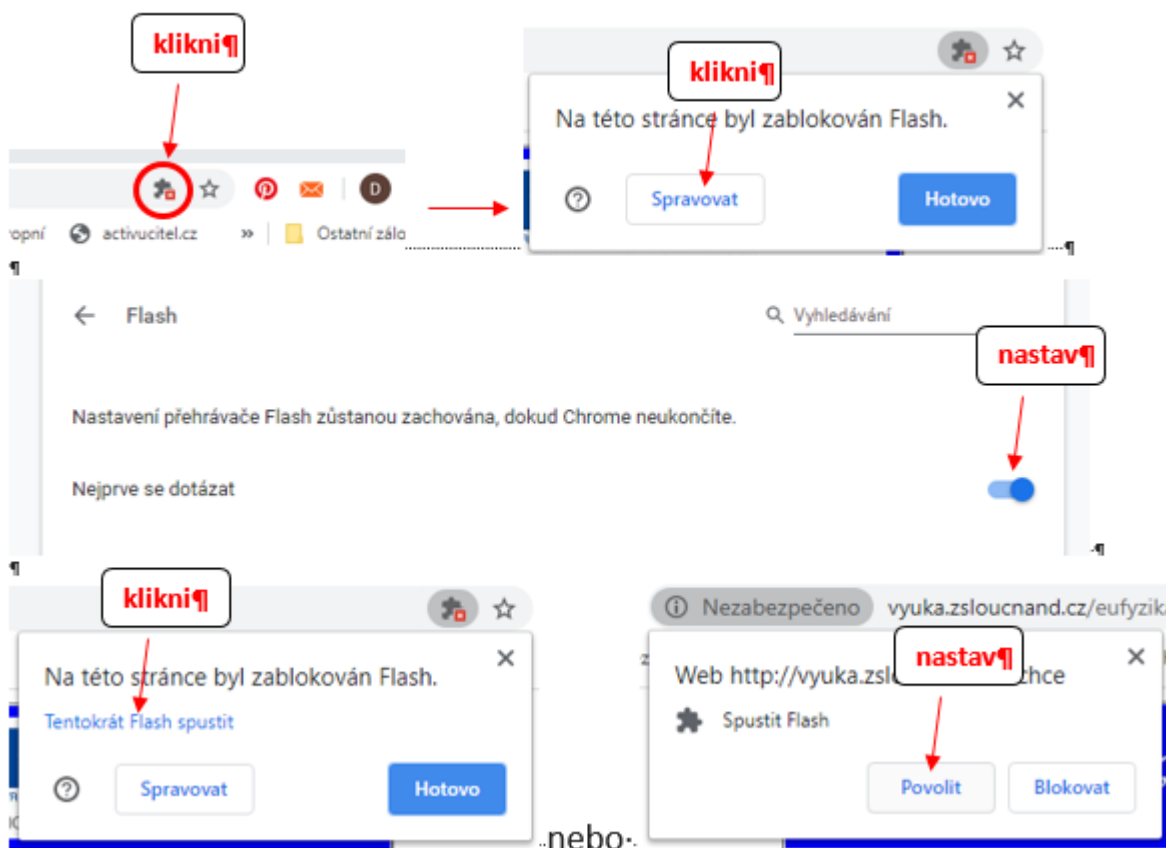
klikni¶

ropní activucitel.cz » Ostatní zálo

klikni¶

Na této stránce byl zablokován Flash.

Spravovat

Hotovo

¶

¶

Flash

Vyhledávání

nastav¶

Nastavení přehrávače Flash zůstanou zachována, dokud Chrome neukončíte.

Nejprve se dotázat

¶

¶

klikni¶

Na této stránce byl zablokován Flash.

Tentokrát Flash spustit

Spravovat

Hotovo

nebo

Nezabezpečeno vyuka.zsloucnand.cz/eufyzik

nastav¶

Web http://vyuka.zslo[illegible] chce

Spustit Flash

Povolit

Blokovat